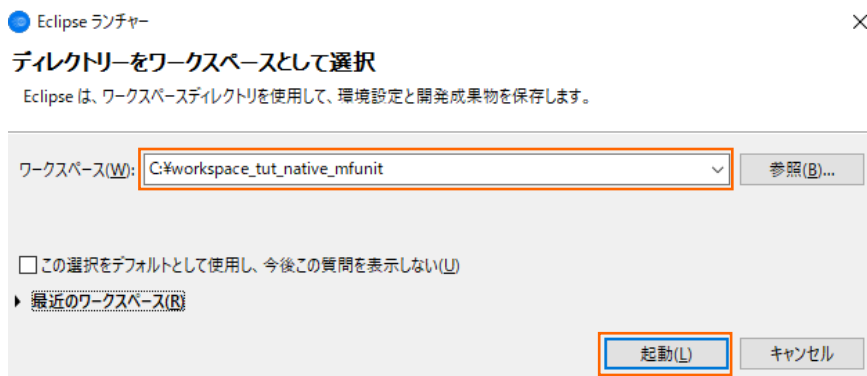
Eclipse ランチャー

ディレクトリーをワークスペースとして選択

Eclipse は、ワークスペースディレクトリを使用して、環境設定と開発成果物を保存します。

ワークスペース(W): C:¥workspace_tut_native_mfunit

参照(B)...

この選択をデフォルトとして使用し、今後この質問を表示しない(U)

最近のワークスペース(R)

起動(L)

キャンセル